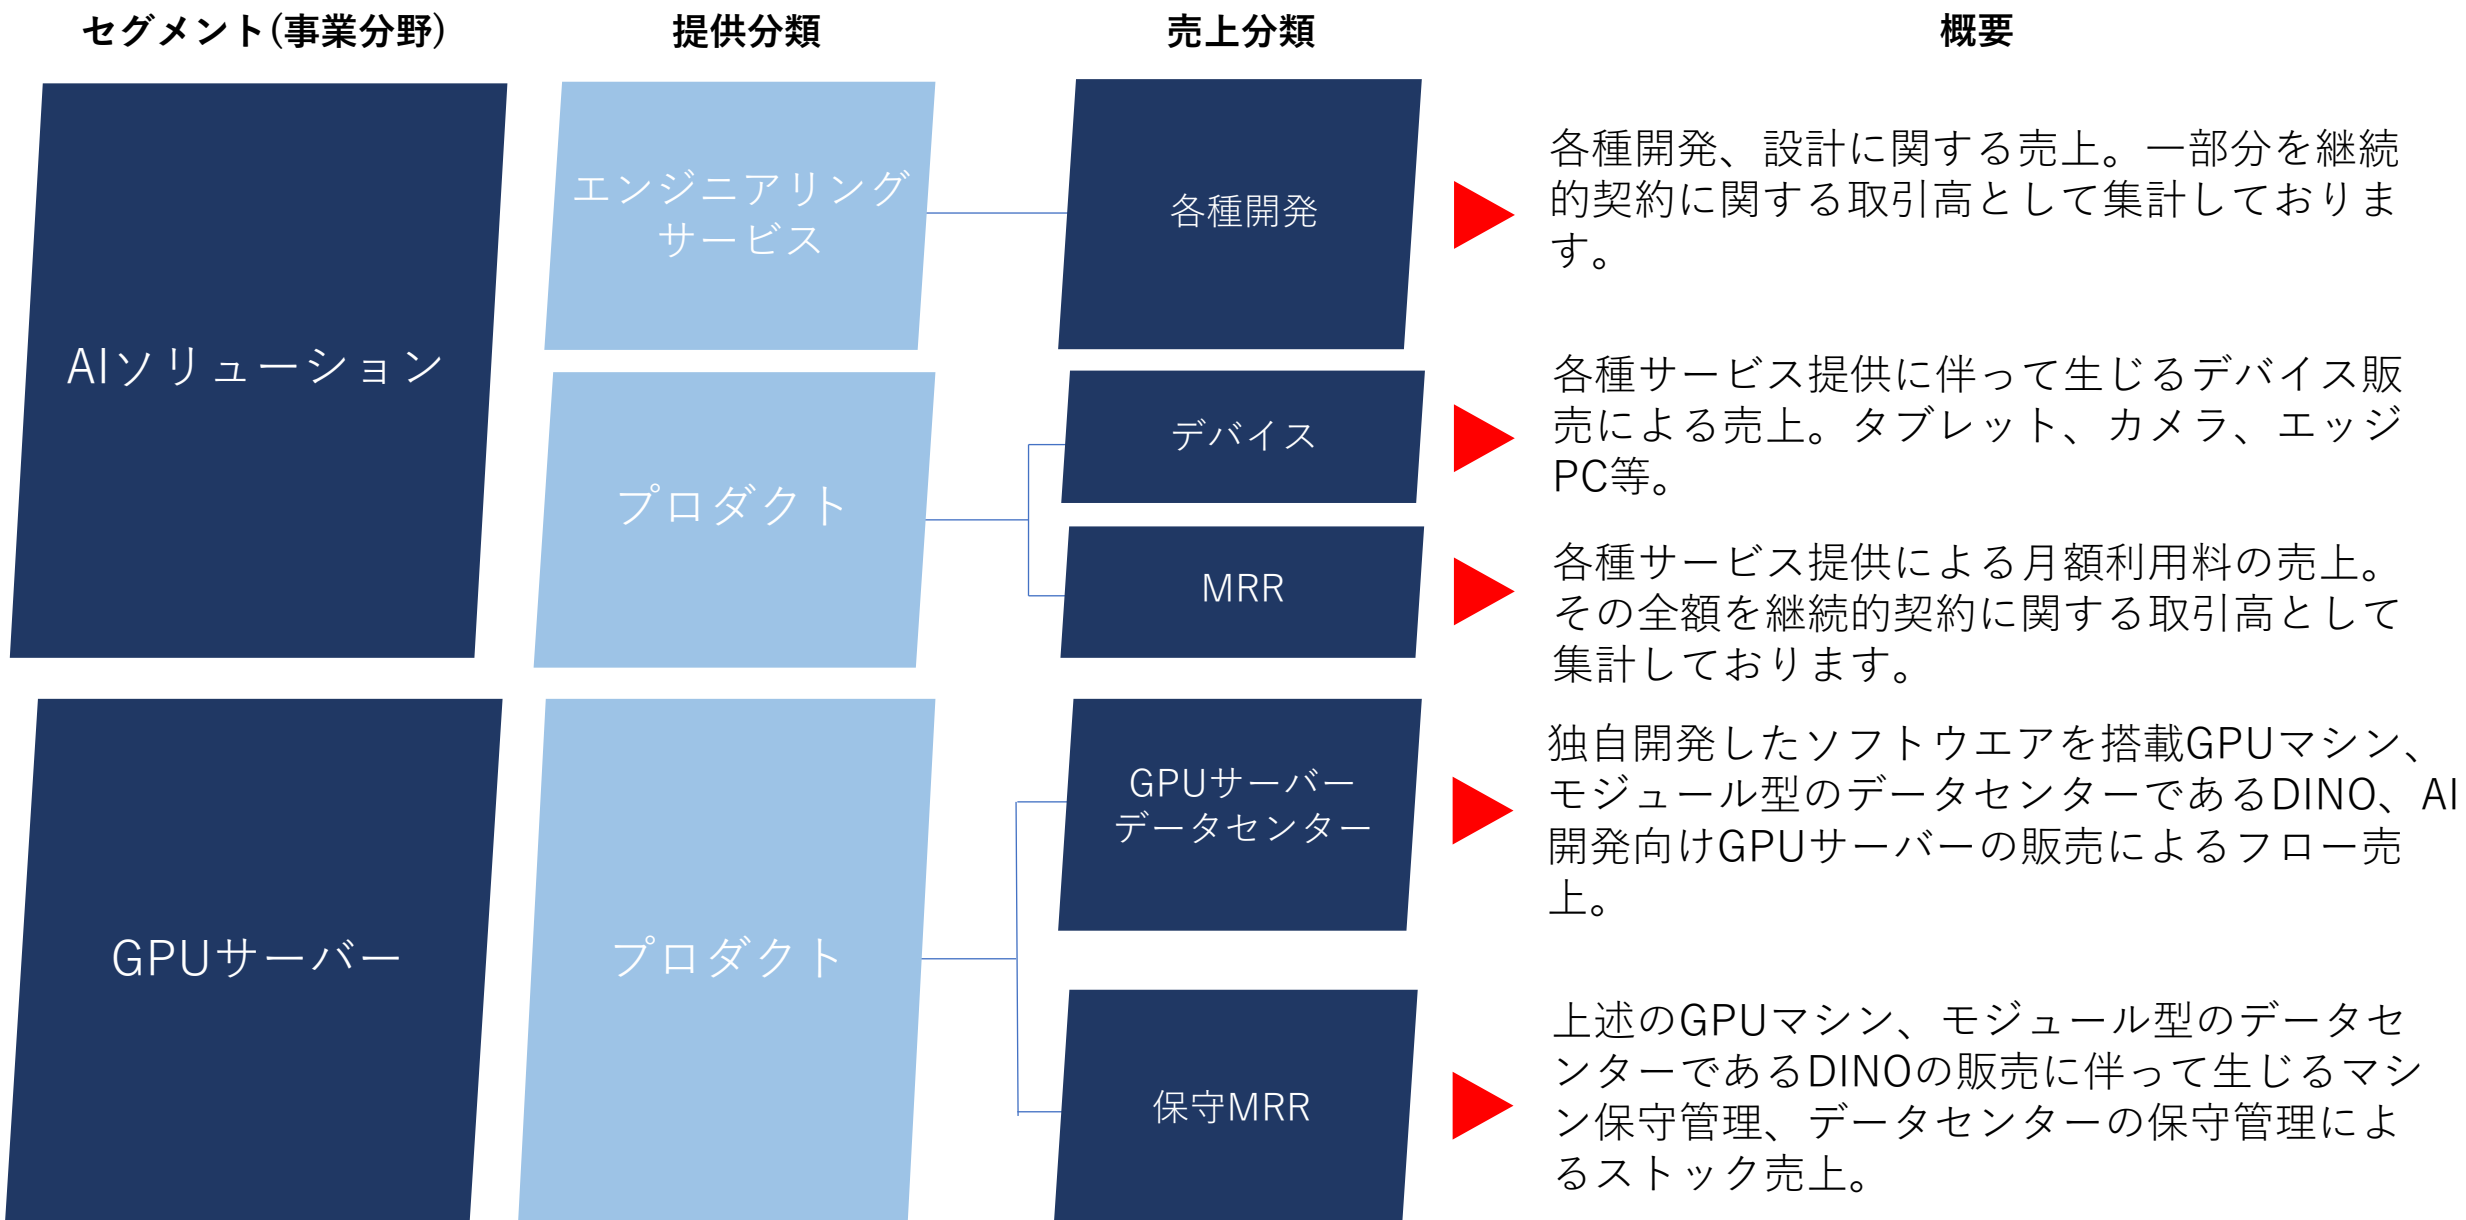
セグメント(事業分野)

提供分類

売上分類

概要

AIソリューション

エンジニアリングサービス

各種開発

各種開発、設計に関する売上。一部分を継続的契約に関する取引高として集計しております。

プロダクト

デバイス

各種サービス提供に伴って生じるデバイス販売による売上。タブレット、カメラ、エッジPC等。

MRR

各種サービス提供による月額利用料の売上。その全額を継続的契約に関する取引高として集計しております。

GPUサーバー

プロダクト

GPUサーバーデータセンター

独自開発したソフトウエアを搭載GPUマシン、モジュール型のデータセンターであるDINO、AI開発向けGPUサーバーの販売によるフロー売上。

保守MRR

上述のGPUマシン、モジュール型のデータセンターであるDINOの販売に伴って生じるマシン保守管理、データセンターの保守管理によるストック売上。